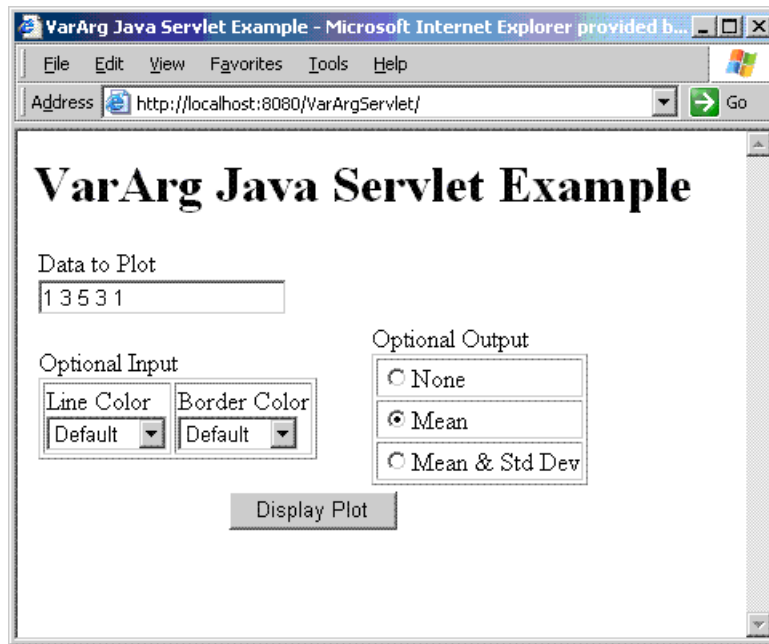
VarArg Java Servlet Example - Microsoft Internet Explorer provided b...

File Edit View Favorites Tools Help

Address http://localhost:8080/VarArgServlet/ Go

# VarArg Java Servlet Example

Data to Plot

1 3 5 3 1

Optional Input

| Line Color | Border Color |
|---|---|
| Default | Default |

Optional Output

| None |
|---|
| Mean |
| Mean & Std Dev |

Display Plot